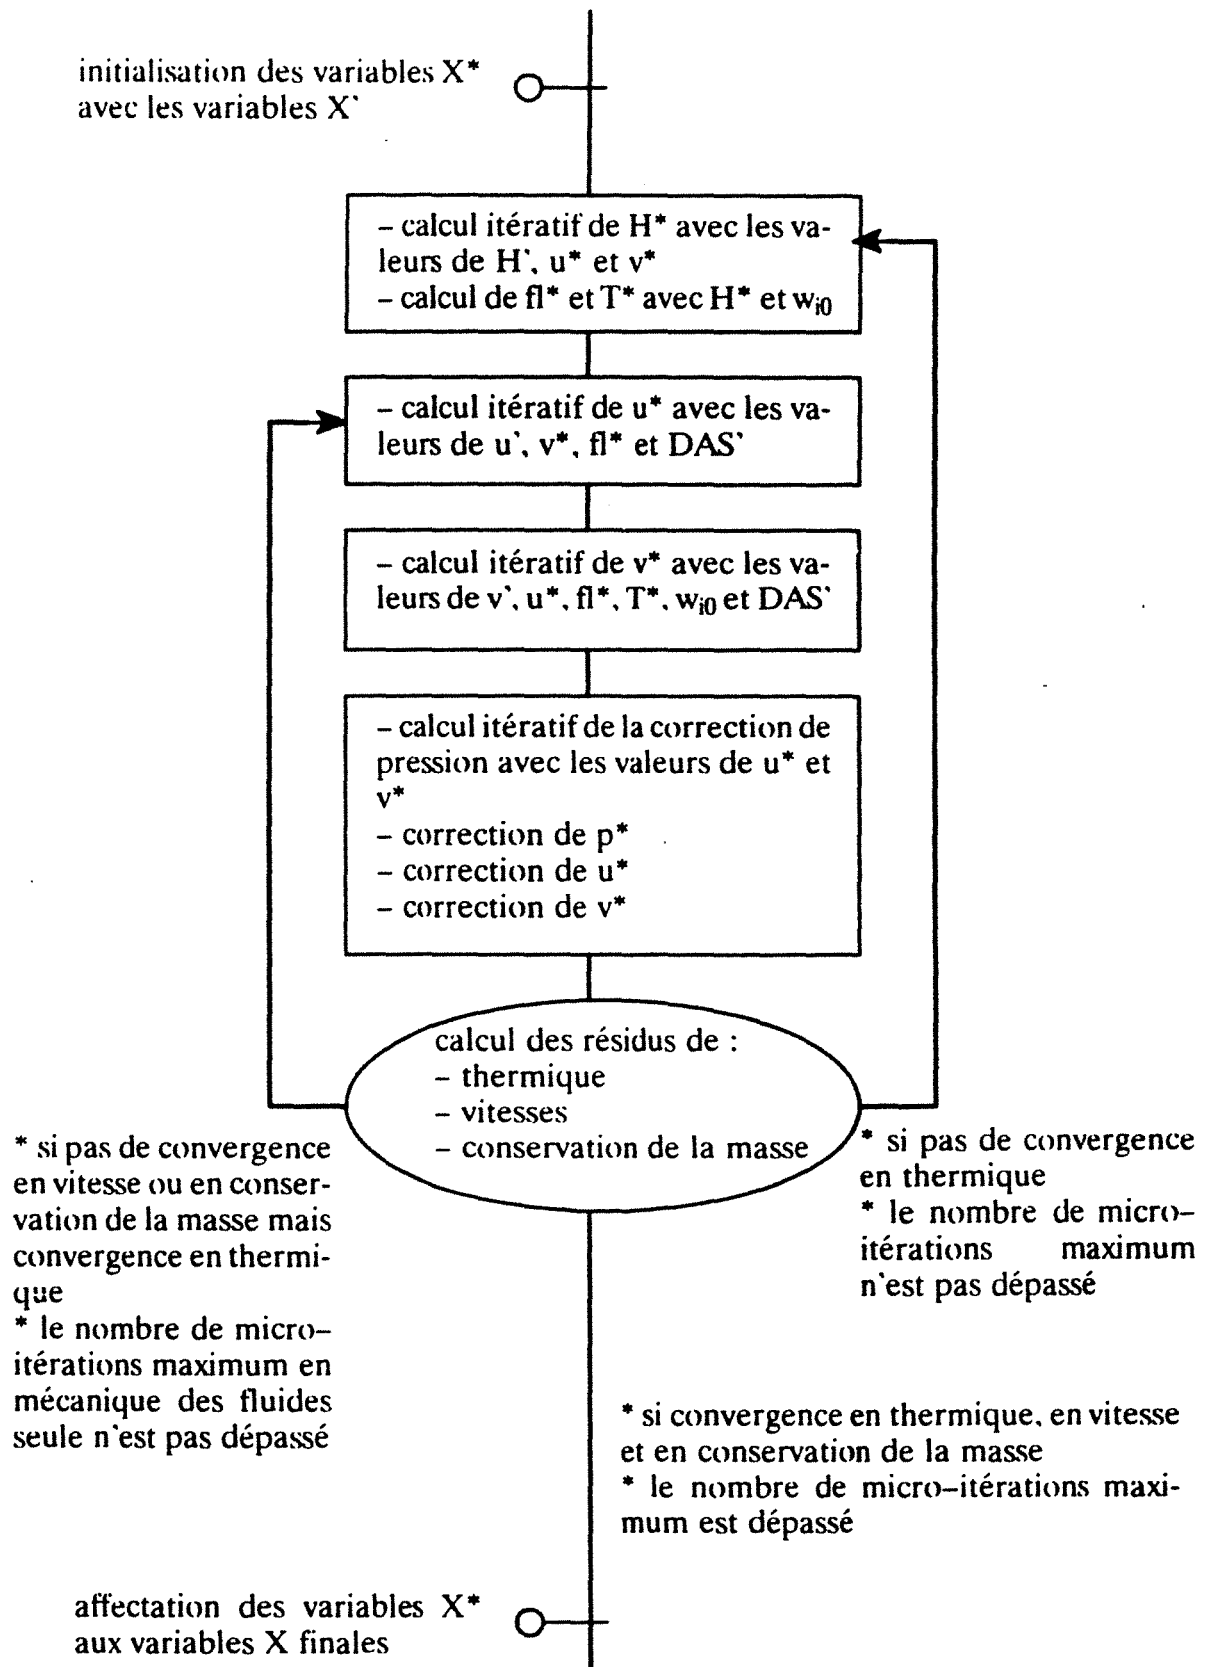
initialisation des variables X*
avec les variables X`

– calcul itératif de H* avec les valeurs de H`, u* et v*
– calcul de fl* et T* avec H* et $w_{i0}$

– calcul itératif de u* avec les valeurs de u`, v*, fl* et DAS`

– calcul itératif de v* avec les valeurs de v`, u*, fl*, T*, $w_{i0}$ et DAS`

– calcul itératif de la correction de pression avec les valeurs de u* et v*
– correction de p*
– correction de u*
– correction de v*

calcul des résidus de :
– thermique
– vitesses
– conservation de la masse

* si pas de convergence en vitesse ou en conservation de la masse mais convergence en thermique
* le nombre de micro–itérations maximum en mécanique des fluides seule n'est pas dépassé

* si pas de convergence en thermique
* le nombre de micro–itérations maximum n'est pas dépassé

* si convergence en thermique, en vitesse et en conservation de la masse
* le nombre de micro–itérations maximum est dépassé

affectation des variables X*
aux variables X finales